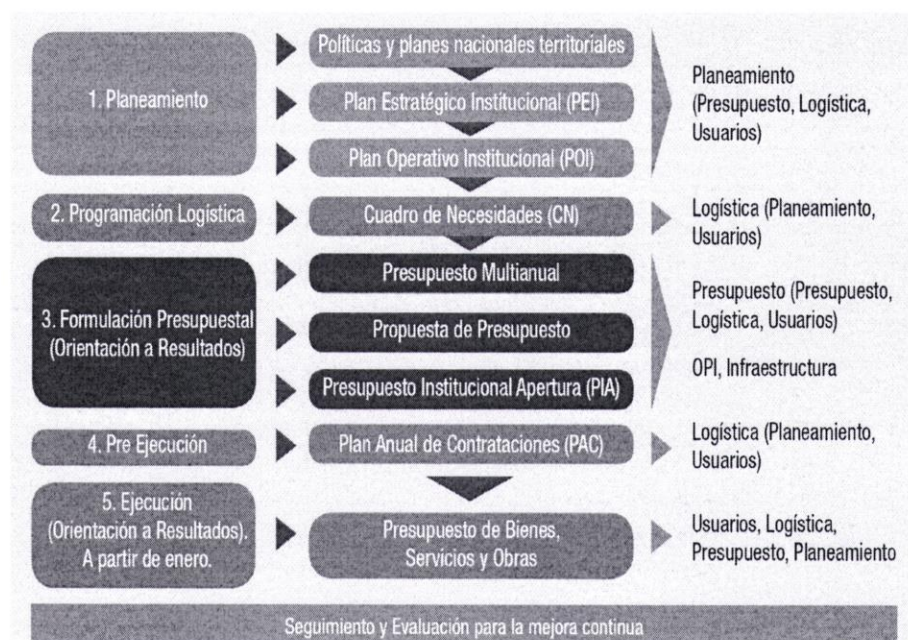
1. Planeamiento

Políticas y planes nacionales territoriales

Plan Estratégico Institucional (PEI)

Plan Operativo Institucional (POI)

Planeamiento (Presupuesto, Logística, Usuarios)

2. Programación Logística

Cuadro de Necesidades (CN)

Logística (Planeamiento, Usuarios)

3. Formulación Presupuestal (Orientación a Resultados)

Presupuesto Multianual

Propuesta de Presupuesto

Presupuesto Institucional Apertura (PIA)

Presupuesto (Presupuesto, Logística, Usuarios)

OPI, Infraestructura

4. Pre Ejecución

Plan Anual de Contrataciones (PAC)

Logística (Planeamiento, Usuarios)

5. Ejecución (Orientación a Resultados). A partir de enero.

Presupuesto de Bienes, Servicios y Obras

Usuarios, Logística, Presupuesto, Planeamiento

Seguimiento y Evaluación para la mejora continua